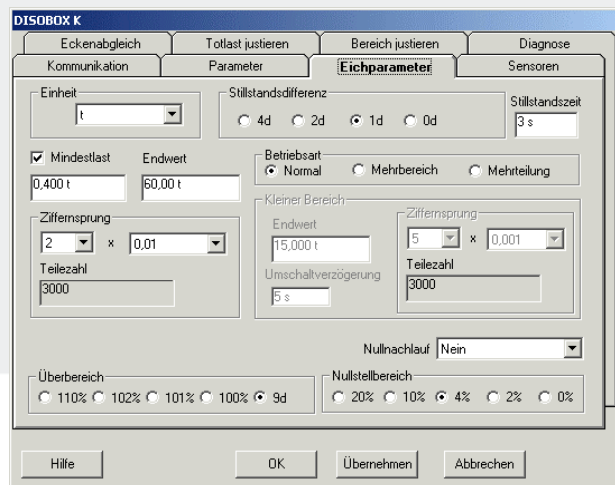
DISOBOX K

Eckenabgleich | Totlast justieren | Bereich justieren | Diagnose
Kommunikation | Parameter | Eichparameter | Sensoren

Einheit
t

Stillstandsdifferenz
4d 2d 1d 0d

Stillstandszeit
3 s

Mindestlast
0,400 t

Endwert
60,00 t

Betriebsart
Normal Mehrbereich Mehrteilung

Ziffernsprung
2 × 0,01

Teilezahl
3000

Kleiner Bereich
Endwert
15,000 t
Umschaltverzögerung
5 s

Ziffernsprung
5 × 0,001
Teilezahl
3000

Nullnachlauf Nein

Überbereich
110% 102% 101% 100% 9d

Nullstellbereich
20% 10% 4% 2% 0%

Hilfe
OK
Übernehmen
Abbrechen